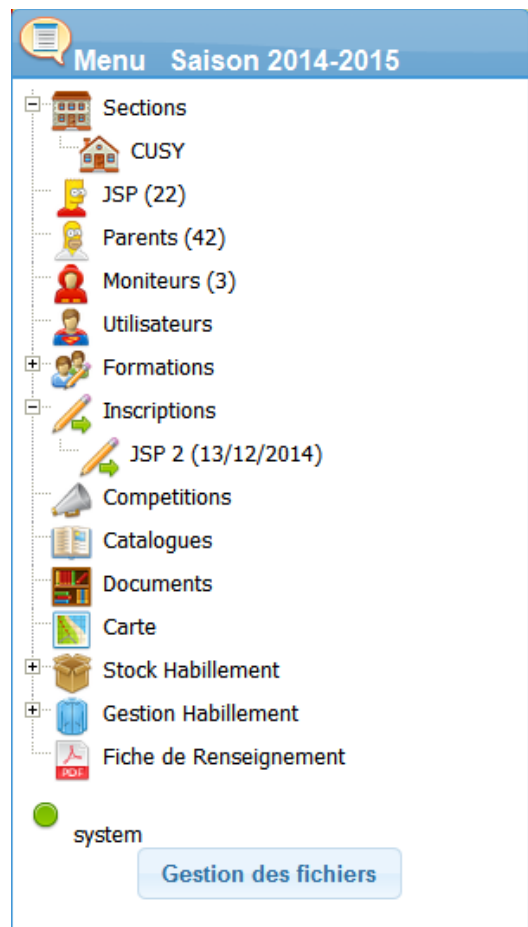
Menu Saison 2014-2015

Sections
CUSY
JSP (22)
Parents (42)
Moniteurs (3)
Utilisateurs
Formations
Inscriptions
JSP 2 (13/12/2014)
Competitions
Catalogues
Documents
Carte
Stock Habillement
Gestion Habillement
PDF
Fiche de Renseignement

system
Gestion des fichiers